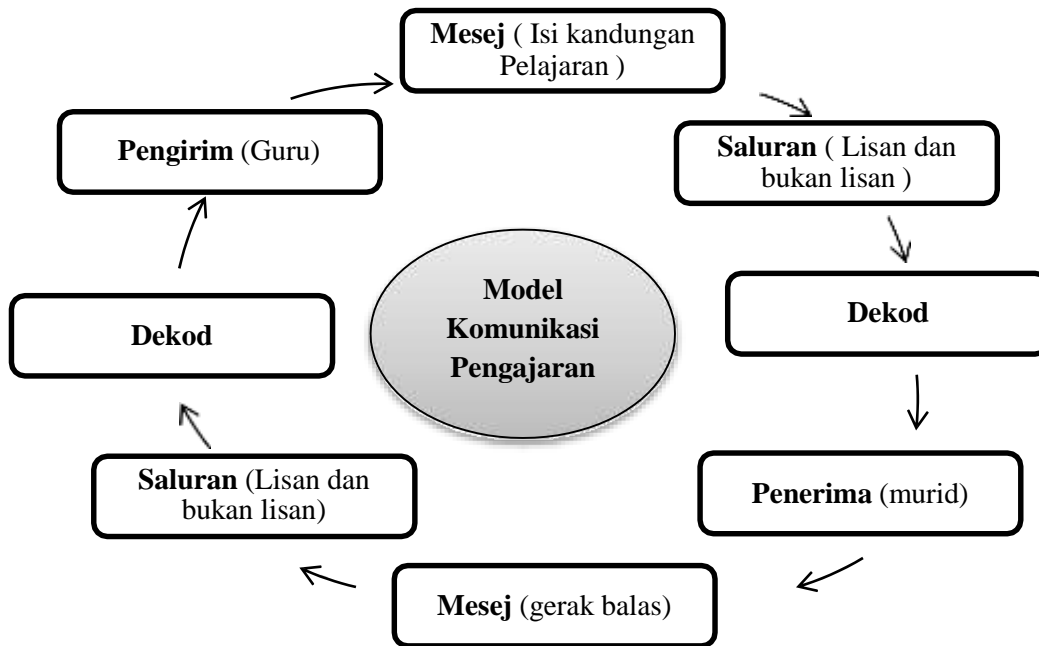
Mesej ( Isi kandungan Pelajaran )

Saluran ( Lisan dan bukan lisan )

Dekod

Penerima (murid)

Mesej (gerak balas)

Saluran (Lisan dan bukan lisan)

Dekod

Pengirim (Guru)

Model Komunikasi Pengajaran